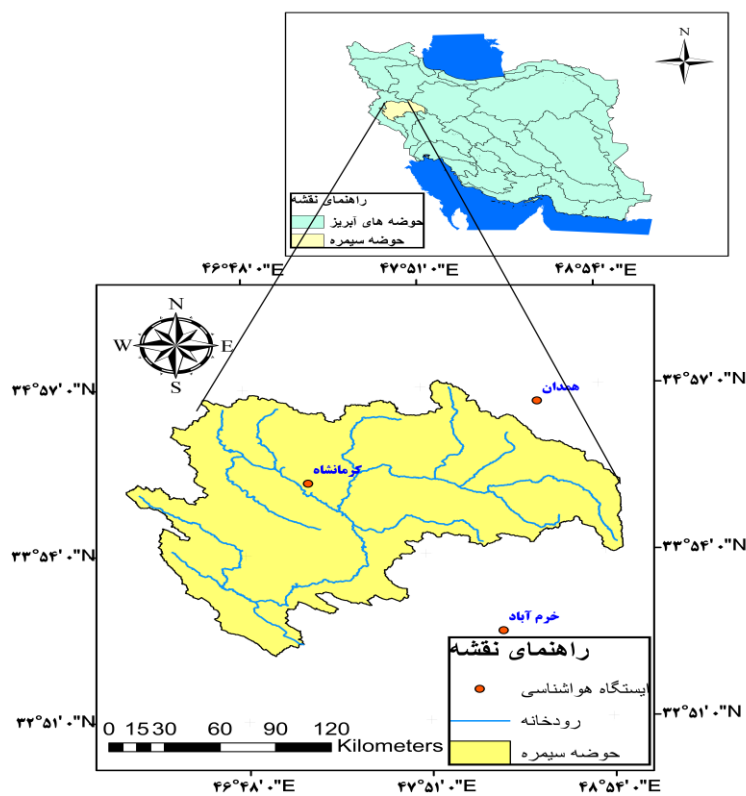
N

راهنمای نقشه
حوضه های آبریز
حوضه سیمره

۴۶°۴۸'۰"E
۴۷°۵۱'۰"E
۴۸°۵۴'۰"E

N
W
E
S

۳۴°۵۷'۰"N
۳۳°۵۴'۰"N
۳۲°۵۱'۰"N

همدان
کرمانشاه
خرم آباد

۳۴°۵۷'۰"N
۳۳°۵۴'۰"N
۳۲°۵۱'۰"N

راهنمای نقشه
ایستگاه هواشناسی
رودخانه
حوضه سیمره

0 15 30 60 90 120
Kilometers

۴۶°۴۸'۰"E
۴۷°۵۱'۰"E
۴۸°۵۴'۰"E